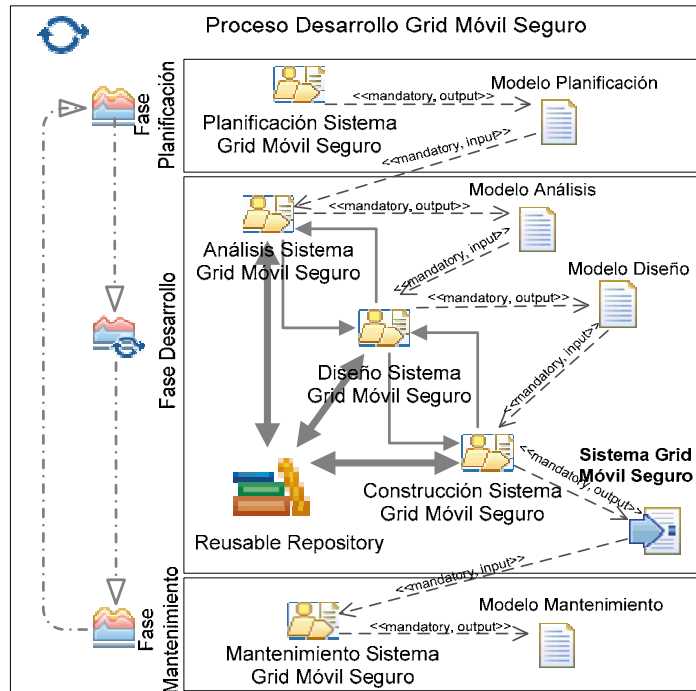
Proceso Desarrollo Grid Móvil Seguro

Fase Planificación

Planificación Sistema Grid Móvil Seguro
<<mandatory, output>>
Modelo Planificación
<<mandatory, input>>

Fase Desarrollo

Modelo Análisis
<<mandatory, output>>
Análisis Sistema Grid Móvil Seguro
<<mandatory, input>>
Modelo Diseño
<<mandatory, output>>
Diseño Sistema Grid Móvil Seguro
<<mandatory, input>>
Construcción Sistema Grid Móvil Seguro
<<mandatory, output>>
Sistema Grid Móvil Seguro
Reusable Repository

Fase Mantenimiento

<<mandatory, input>>
Modelo Mantenimiento
<<mandatory, output>>
Mantenimiento Sistema Grid Móvil Seguro